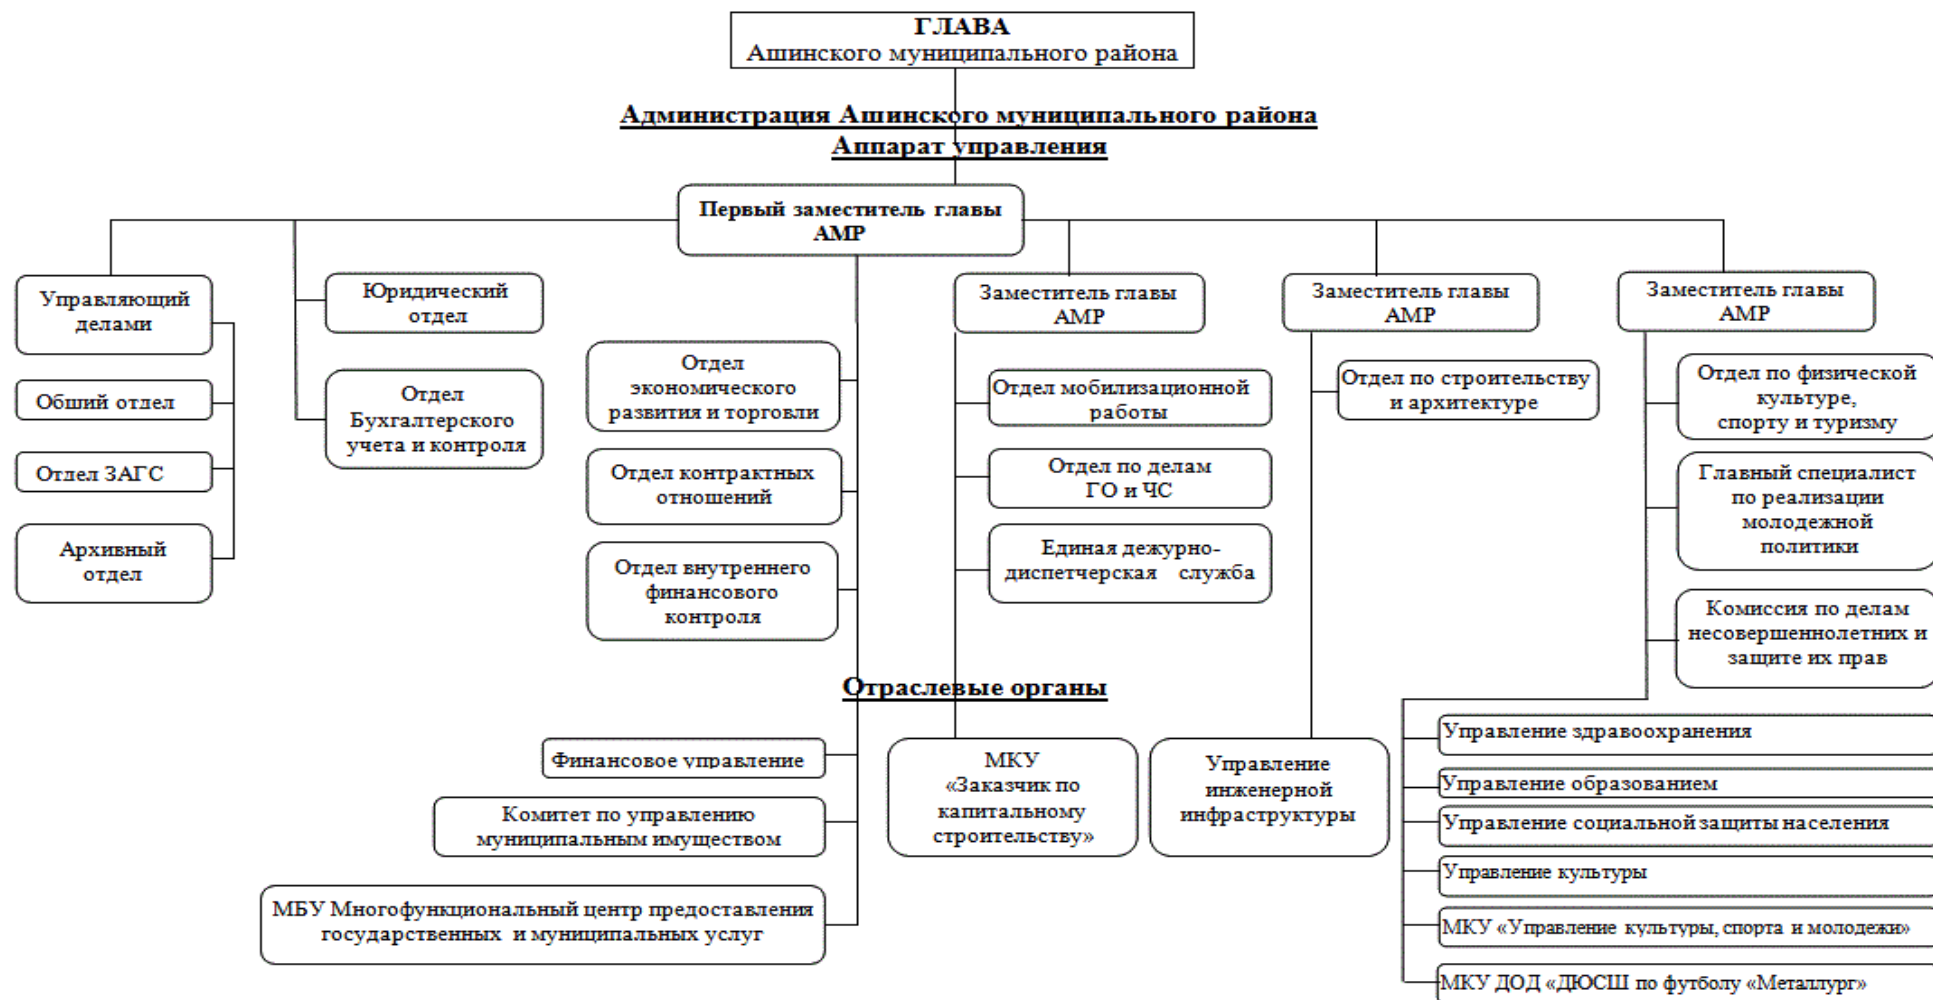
ГЛАВА
Ашинского муниципального района

Администрация Ашинского муниципального района
Аппарат управления

Первый заместитель главы АМР

Управляющий делами

Общий отдел

Отдел ЗАГС

Архивный отдел

Юридический отдел

Отдел Бухгалтерского учета и контроля

Отдел экономического развития и торговли

Отдел контрактных отношений

Отдел внутреннего финансового контроля

Заместитель главы АМР

Отдел мобилизационной работы

Отдел по делам ГО и ЧС

Единая дежурно-диспетчерская служба

Заместитель главы АМР

Отдел по строительству и архитектуре

Заместитель главы АМР

Отдел по физической культуре, спорту и туризму

Главный специалист по реализации молодежной политики

Комиссия по делам несовершеннолетних и защите их прав

Отраслевые органы

Финансовое управление

Комитет по управлению муниципальным имуществом

МБУ Многофункциональный центр предоставления государственных и муниципальных услуг

МКУ «Заказчик по капитальному строительству»

Управление инженерной инфраструктуры

Управление здравоохранения

Управление образованием

Управление социальной защиты населения

Управление культуры

МКУ «Управление культуры, спорта и молодежи»

МКУ ДОД «ДЮСШ по футболу «Металлург»